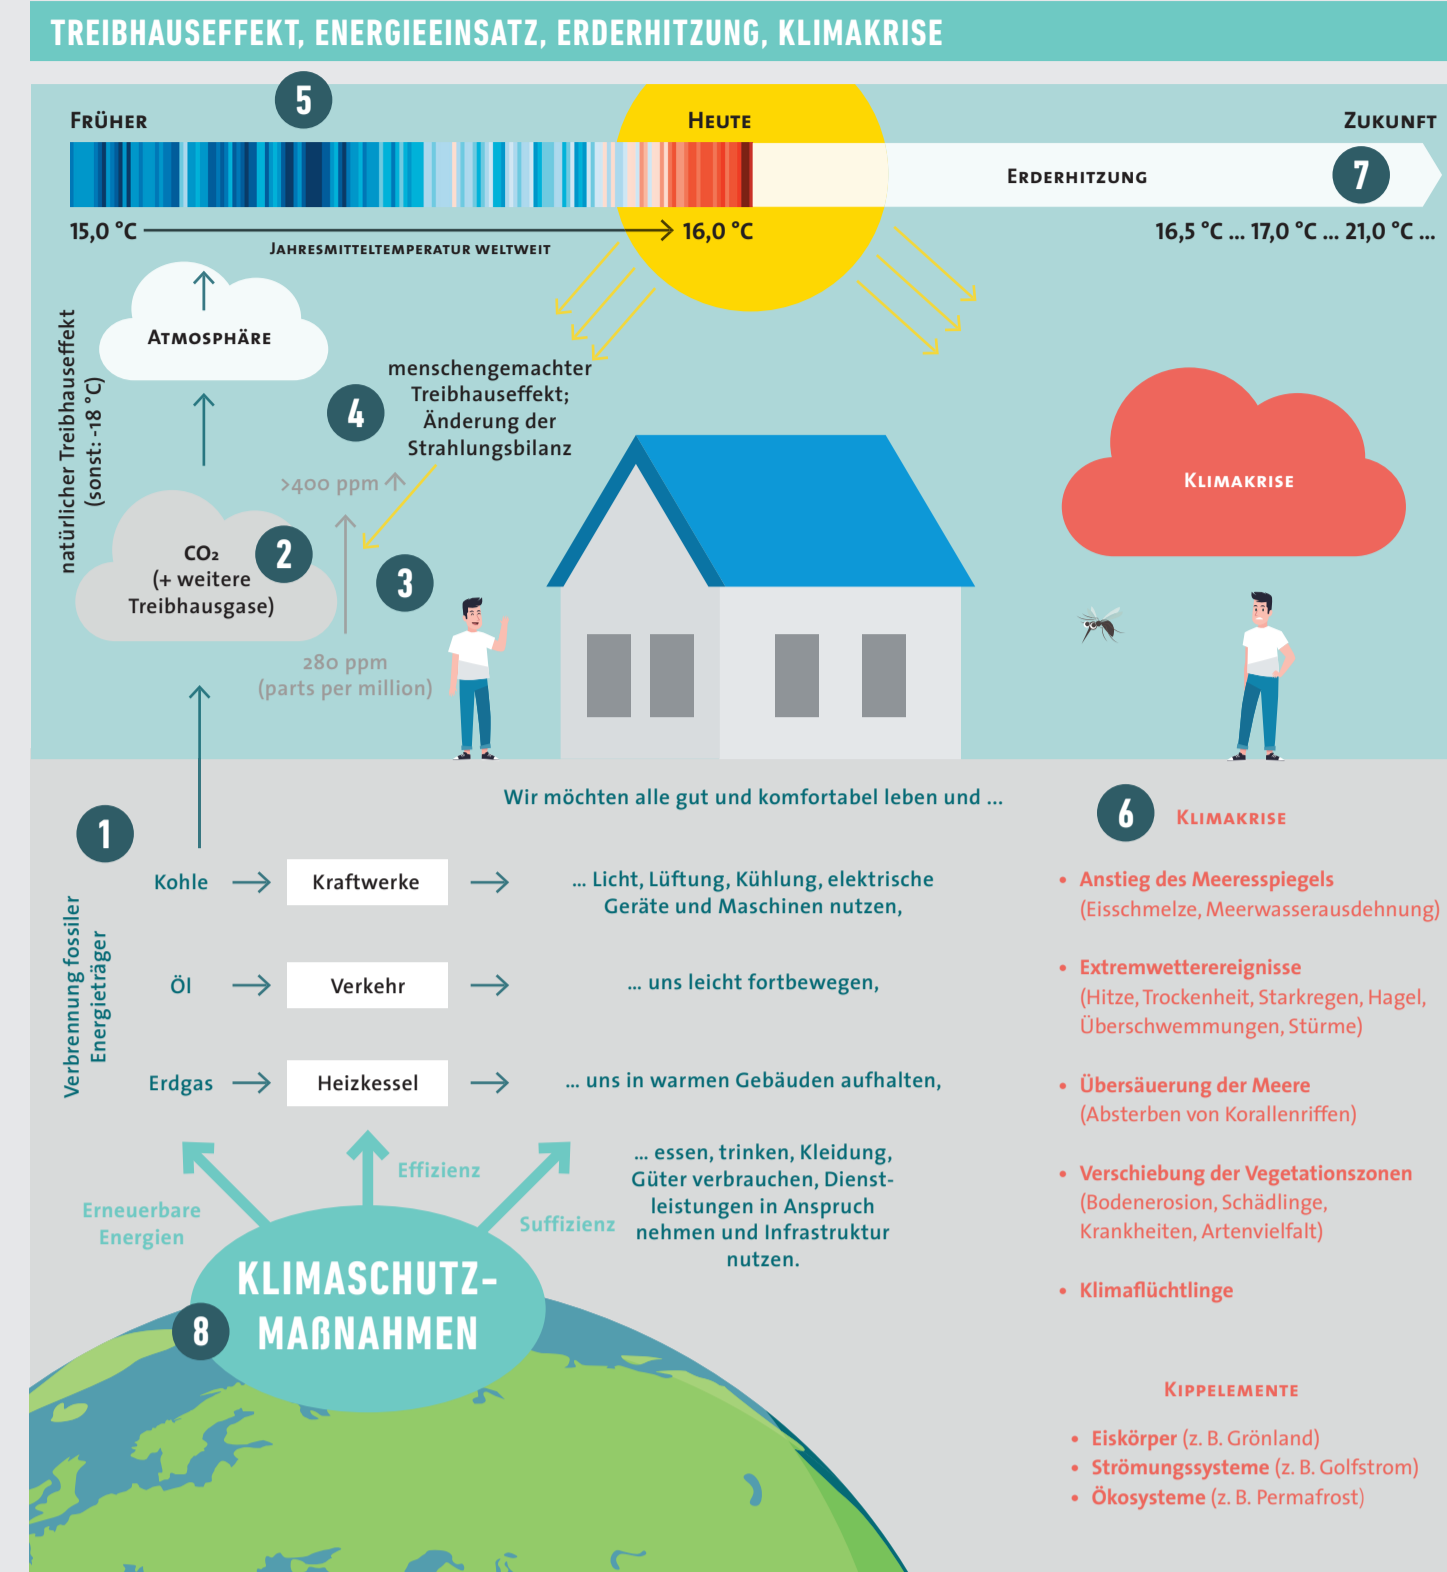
TREIBHAUSEFFEKT, ENERGIEEINSATZ, ERDERHITZUNG, KLIMAKRISE

5

FRÜHER

HEUTE

ZUKUNFT

ERDERHITZUNG

7

15,0 °C → 16,0 °C

JAHRESMITTELTEMPERATUR WELTWEIT

16,5 °C ... 17,0 °C ... 21,0 °C ...

ATMOSPHÄRE

natürlicher Treibhauseffekt (sonst: -18 °C)

4

menschengemachter Treibhauseffekt; Änderung der Strahlungsbilanz

>400 ppm

KLIMAKRISE

$CO_2$ (+ weitere Treibhausgase)

2

3

280 ppm (parts per million)

Wir möchten alle gut und komfortabel leben und ...

6

KLIMAKRISE

1

Verbrennung fossiler Energieträger

Kohle → Kraftwerke → ... Licht, Lüftung, Kühlung, elektrische Geräte und Maschinen nutzen,

Öl → Verkehr → ... uns leicht fortbewegen,

Erdgas → Heizkessel → ... uns in warmen Gebäuden aufhalten,

... essen, trinken, Kleidung, Güter verbrauchen, Dienstleistungen in Anspruch nehmen und Infrastruktur nutzen.

Erneuerbare Energien

Effizienz

Suffizienz

KLIMASCHUTZ-MAßNAHMEN

8

• Anstieg des Meeresspiegels (Eisschmelze, Meerwasserausdehnung)

• Extremwetterereignisse (Hitze, Trockenheit, Starkregen, Hagel, Überschwemmungen, Stürme)

• Übersäuerung der Meere (Absterben von Korallenriffen)

• Verschiebung der Vegetationszonen (Bodenerosion, Schädlinge, Krankheiten, Artenvielfalt)

• Klimaflüchtlinge

KIPPELEMENTE

• Eiskörper (z. B. Grönland)
• Strömungssysteme (z. B. Golfstrom)
• Ökosysteme (z. B. Permafrost)